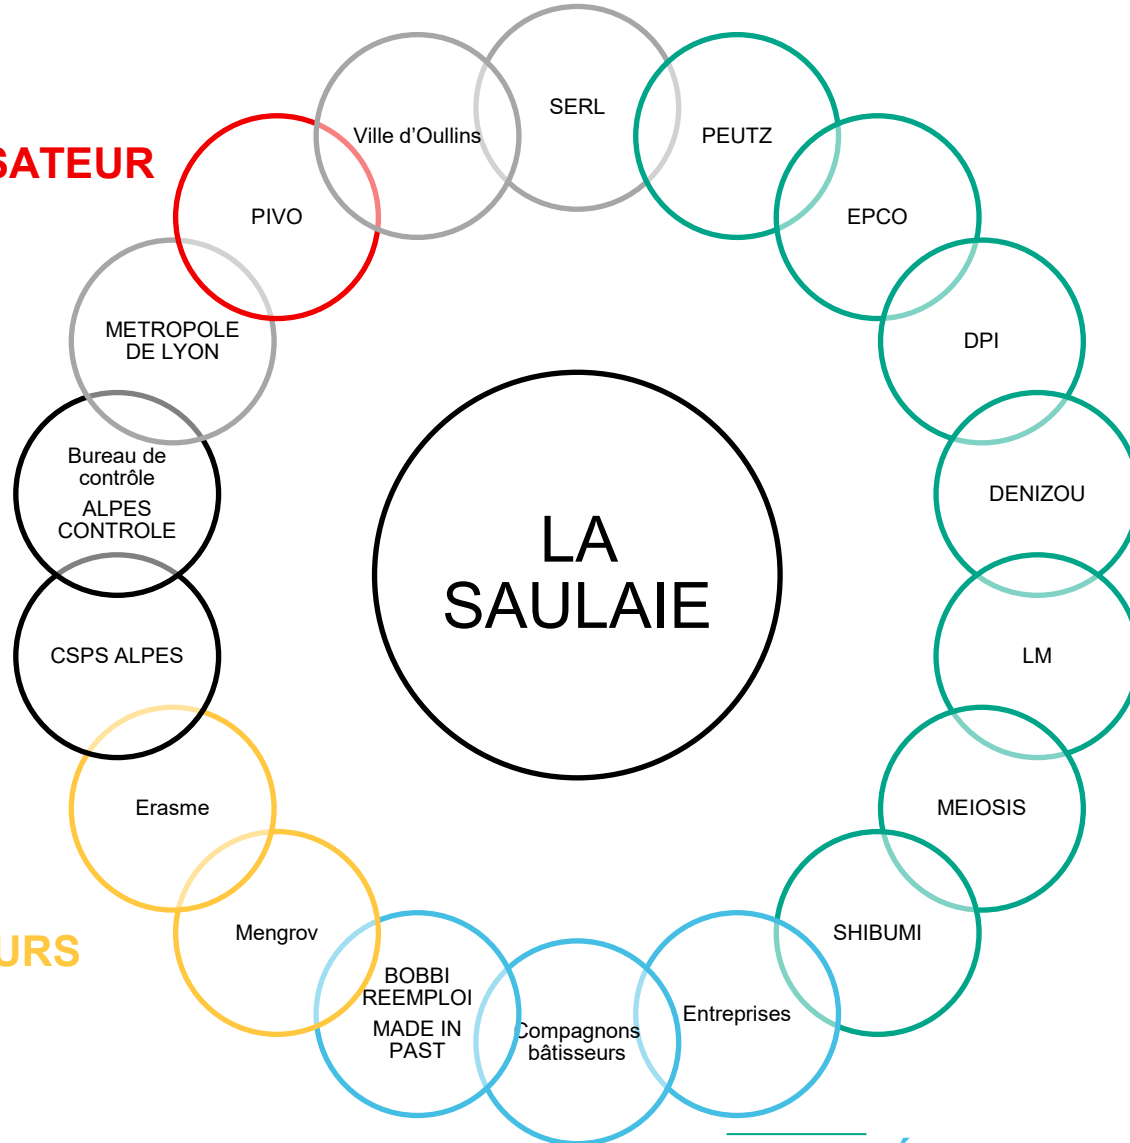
SATEUR

URS

LA SAULAIE

SERL

Ville d'Oullins

PEUTZ

EPCO

PIVO

DPI

METROPOLE DE LYON

DENIZOU

Bureau de contrôle

ALPES CONTROLE

CSPS ALPES

LM

MEIOSIS

Erasme

SHIBUMI

Mengrov

BOBBI REEMPLOI

MADE IN PAST

Compagnons bâtisseurs

Entreprises